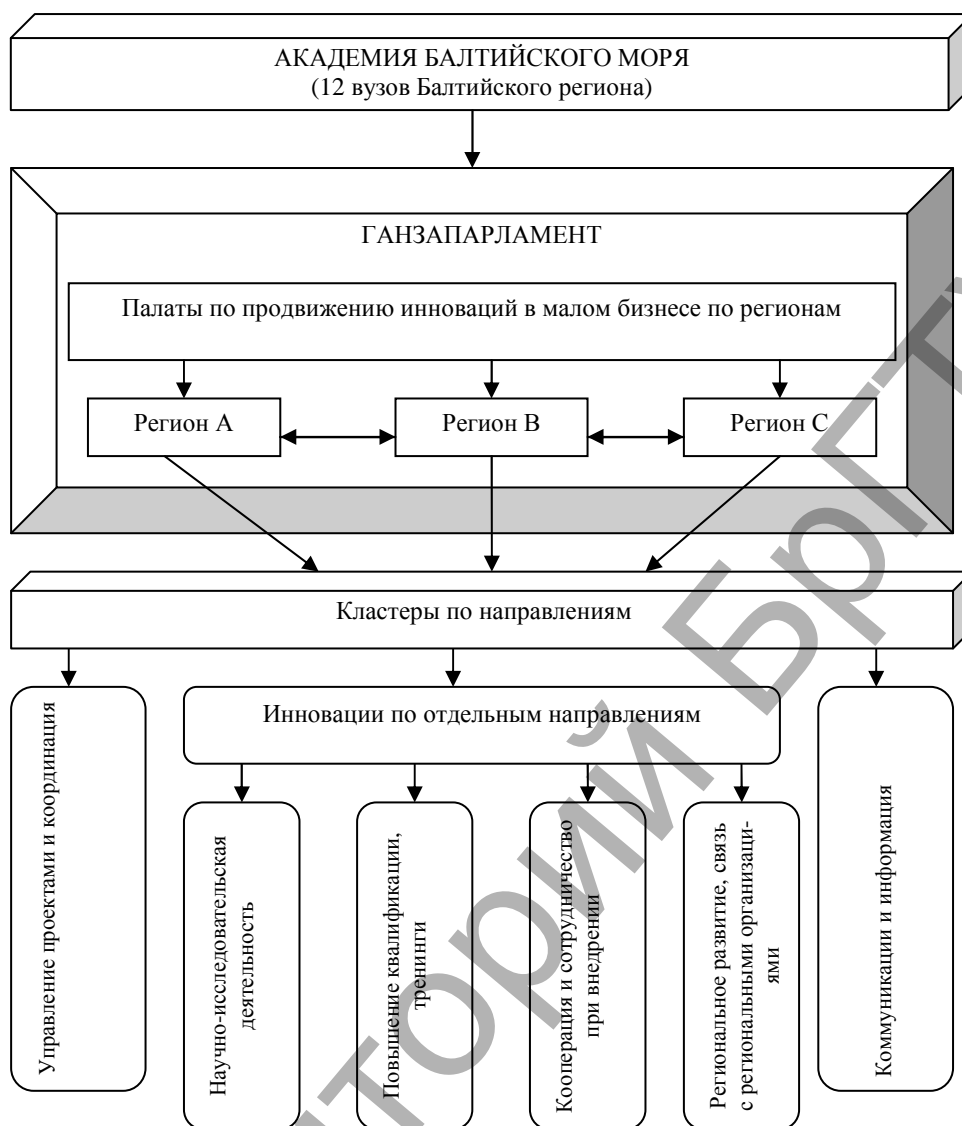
АКАДЕМИЯ БАЛТИЙСКОГО МОРЯ
(12 вузов Балтийского региона)

ГАНЗАПАРЛАМЕНТ

Палаты по продвижению инноваций в малом бизнесе по регионам

Регион A

Регион B

Регион C

Кластеры по направлениям

Управление проектами и координация

Инновации по отдельным направлениям

Научно-исследовательская деятельность

Повышение квалификации, тренинги

Кооперация и сотрудничество при внедрении

Региональное развитие, связь с региональными организациями

Коммуникации и информация

РЕПОЗИТОРИЙ БРГТУ